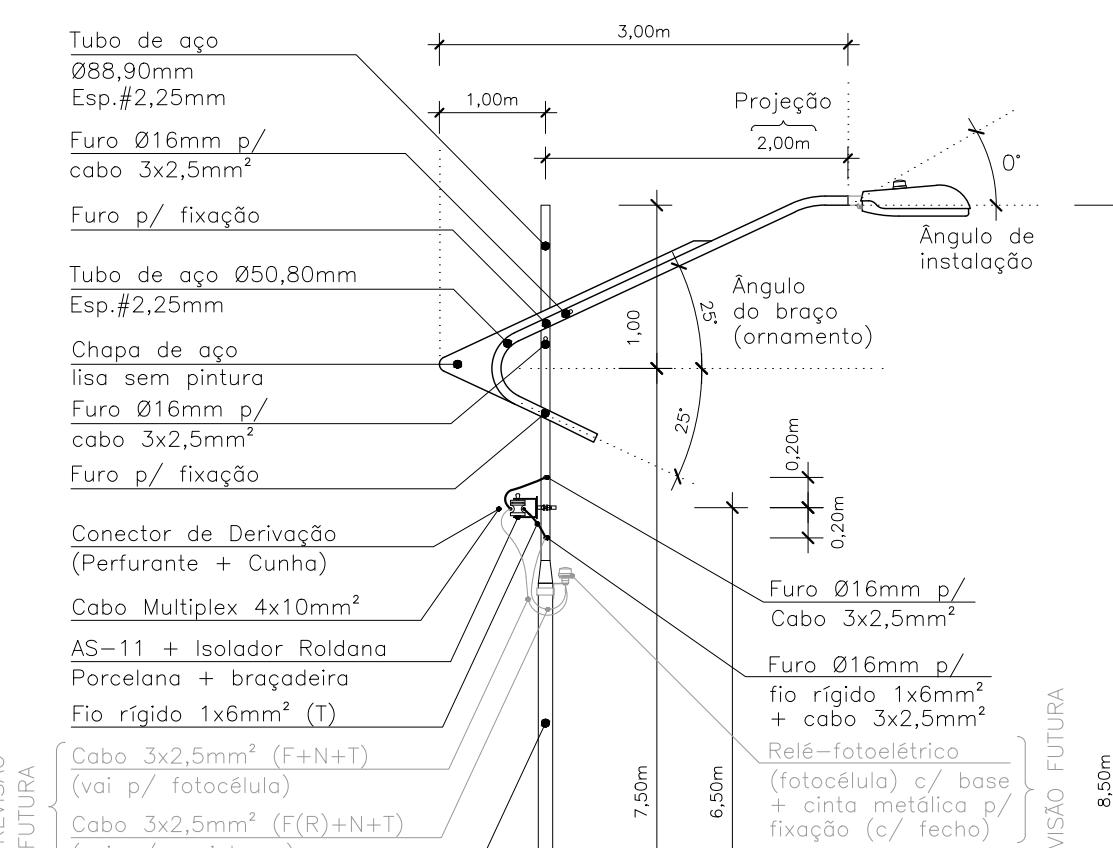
Tubo de aço
Ø88,90mm
Esp.#2,25mm

3,00m

1,00m

Projeção
2,00m

Furo Ø16mm p/
cabo 3x2,5mm²

0°

Furo p/ fixação

Ângulo de
instalação

Tubo de aço Ø50,80mm
Esp.#2,25mm

Ângulo
do braço
(ornamento)

25°

1,00

Chapa de aço
lisa sem pintura

Furo Ø16mm p/
cabo 3x2,5mm²

25°

Furo p/ fixação

0,20m

0,20m

Conector de Derivação
(Perfurante + Cunha)

Cabo Multiplex 4x10mm²

Furo Ø16mm p/
Cabo 3x2,5mm²

AS-11 + Isolador Roldana
Porcelana + braçadeira

Furo Ø16mm p/
fio rígido 1x6mm²
+ cabo 3x2,5mm²

Fio rígido 1x6mm² (T)

Cabo 3x2,5mm² (F+N+T)
(vai p/ fotocélula)

Relé-fotoelétrico
(fotocélula) c/ base
+ cinta metálica p/
fixação (c/ fecho)

Cabo 3x2,5mm² (F(R)+N+T)
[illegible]

PREVISÃO
FUTURA

7,50m

6,50m

VISÃO FUTURA

8,50m